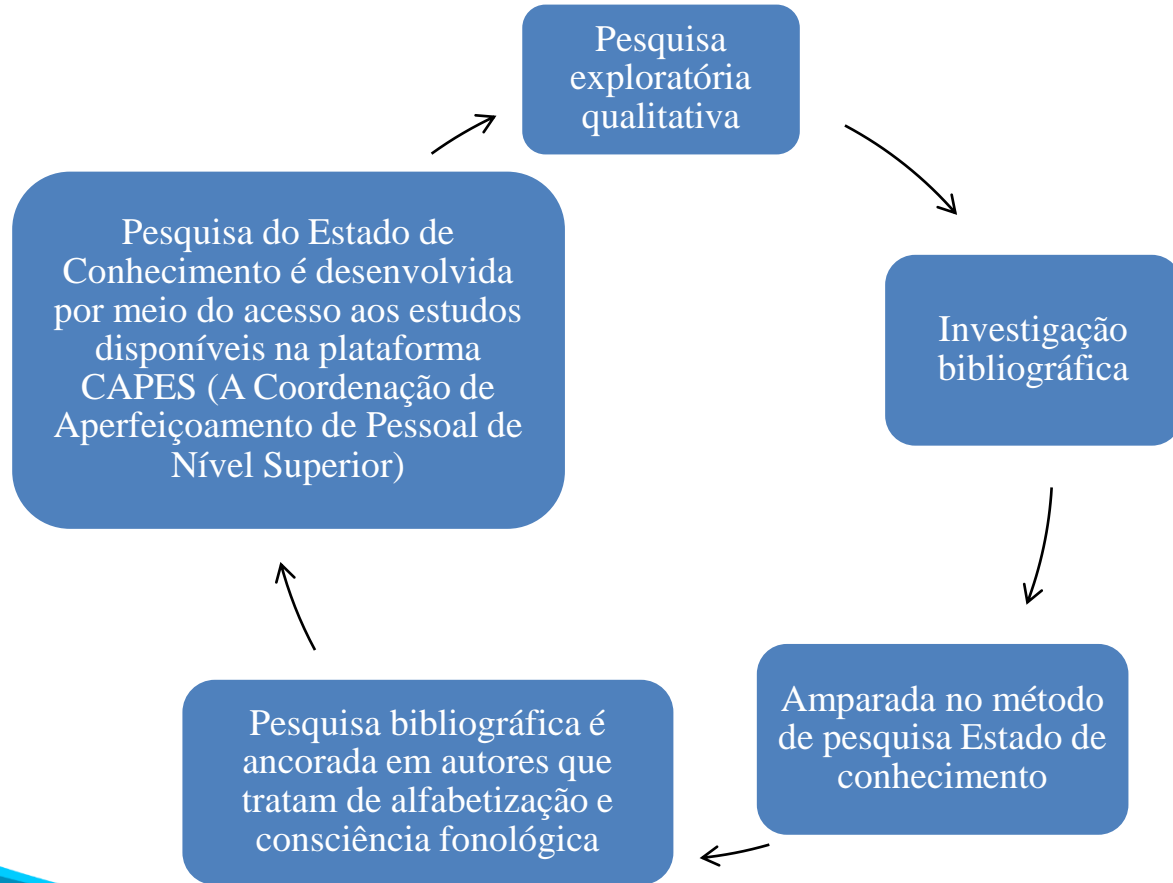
Pesquisa exploratória qualitativa

Investigação bibliográfica

Amparada no método de pesquisa Estado de conhecimento

Pesquisa bibliográfica é ancorada em autores que tratam de alfabetização e consciência fonológica

Pesquisa do Estado de Conhecimento é desenvolvida por meio do acesso aos estudos disponíveis na plataforma CAPES (A Coordenação de Aperfeiçoamento de Pessoal de Nível Superior)